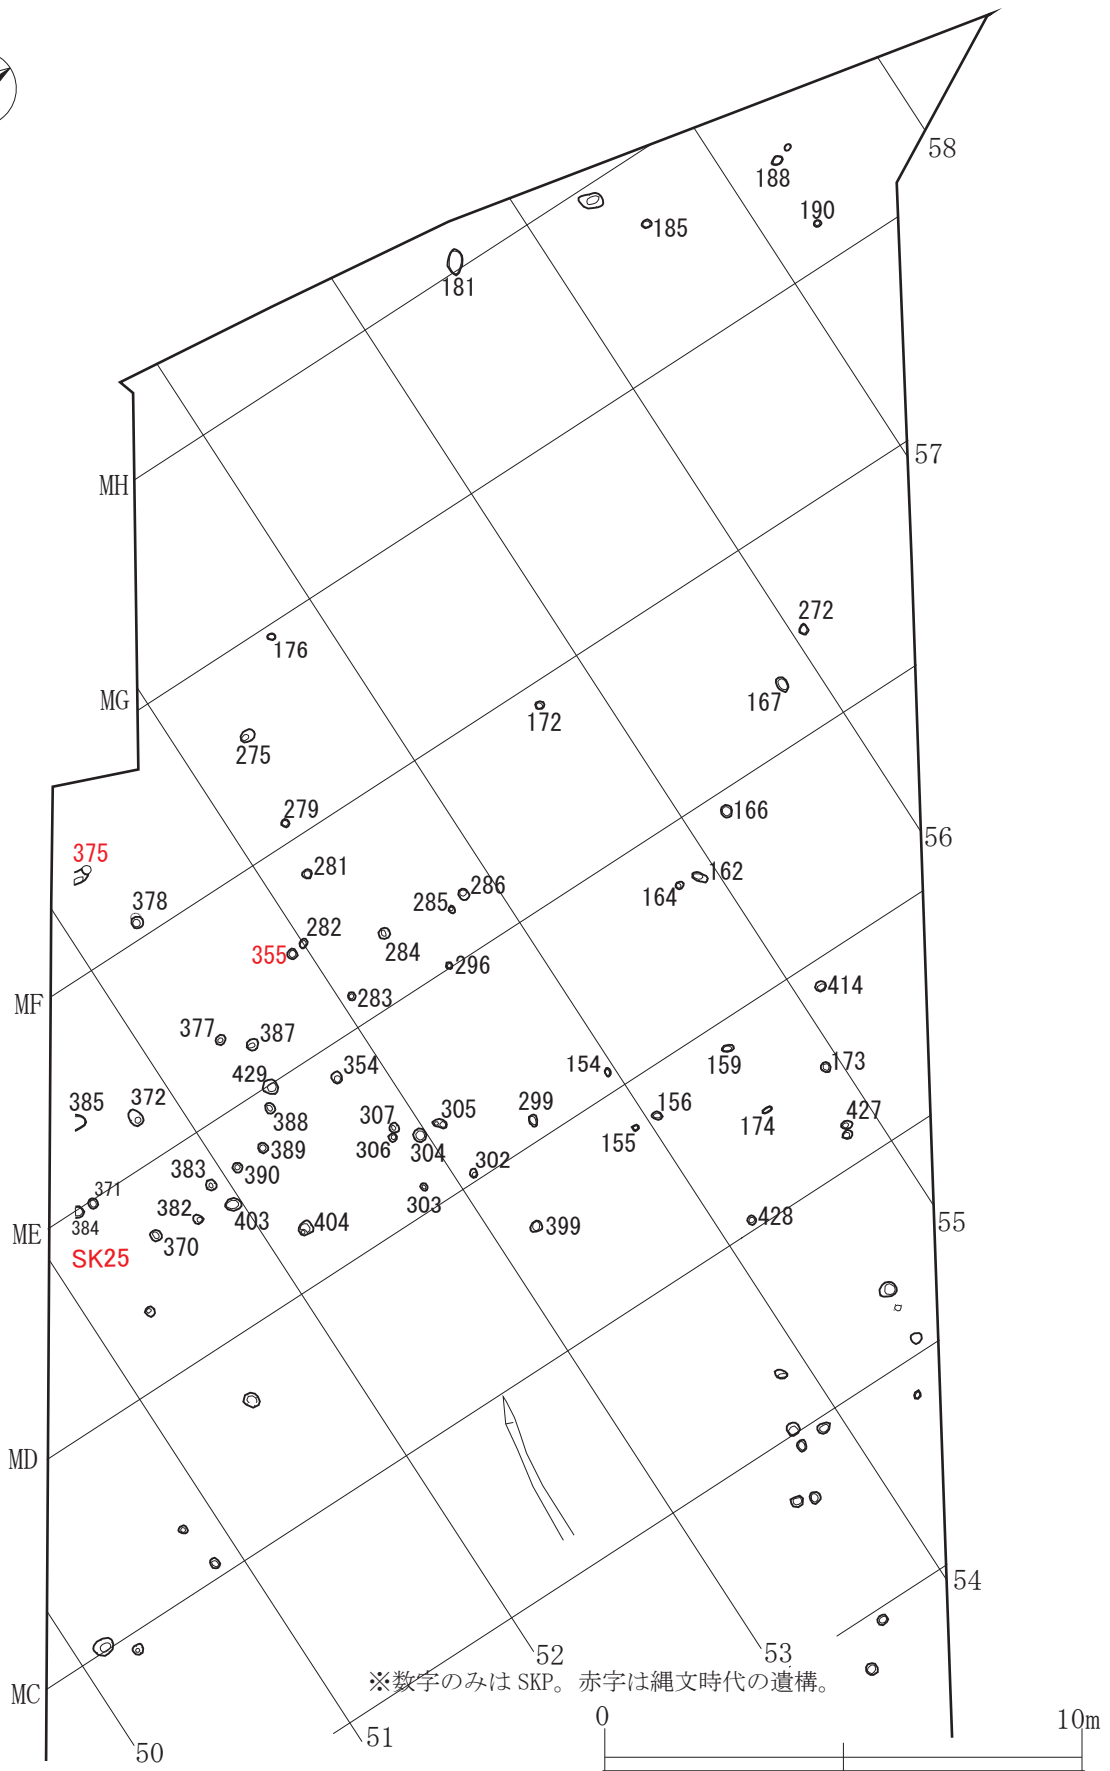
58
188
190
185
181
57
MH
272
176
MG
172
167
275
279
166
56
375
281
164
162
378
285
286
282
355
284
296
414
MF
283
377
387
354
154
159
173
429
385
372
388
307
305
299
156
427
174
389
306
304
155
383
390
302
371
382
403
303
384
404
399
428
55
ME
370
SK25
MD
54
52
53
MC
※数字のみは SKP。赤字は縄文時代の遺構。
0
10m
51
50